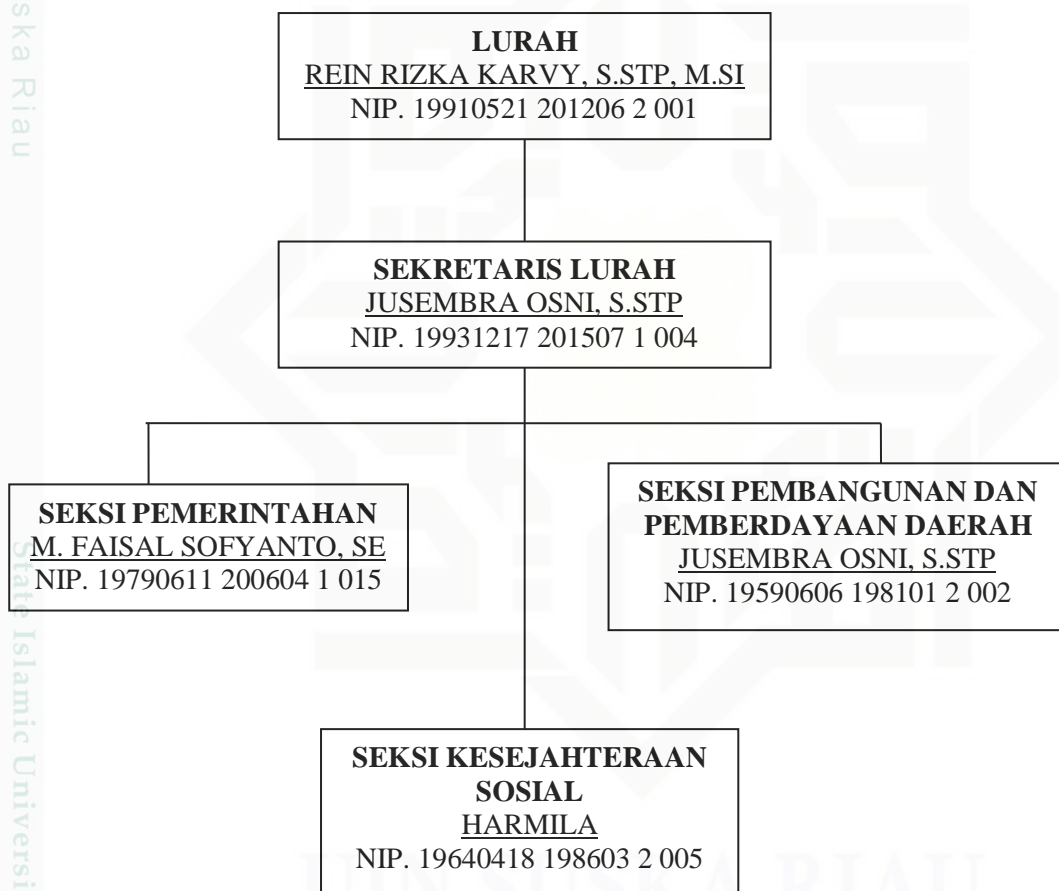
ska Riau

LURAH
REIN RIZKA KARVY, S.STP, M.SI
NIP. 19910521 201206 2 001

SEKRETARIS LURAH
JUSEMBRA OSNI, S.STP
NIP. 19931217 201507 1 004

SEKSI PEMERINTAHAN
M. FAISAL SOFYANTO, SE
NIP. 19790611 200604 1 015

SEKSI PEMBANGUNAN DAN PEMBERDAYAAN DAERAH
JUSEMBRA OSNI, S.STP
NIP. 19590606 198101 2 002

SEKSI KESEJAHTERAAN SOSIAL
HARMILA
NIP. 19640418 198603 2 005

State Islamic Universi